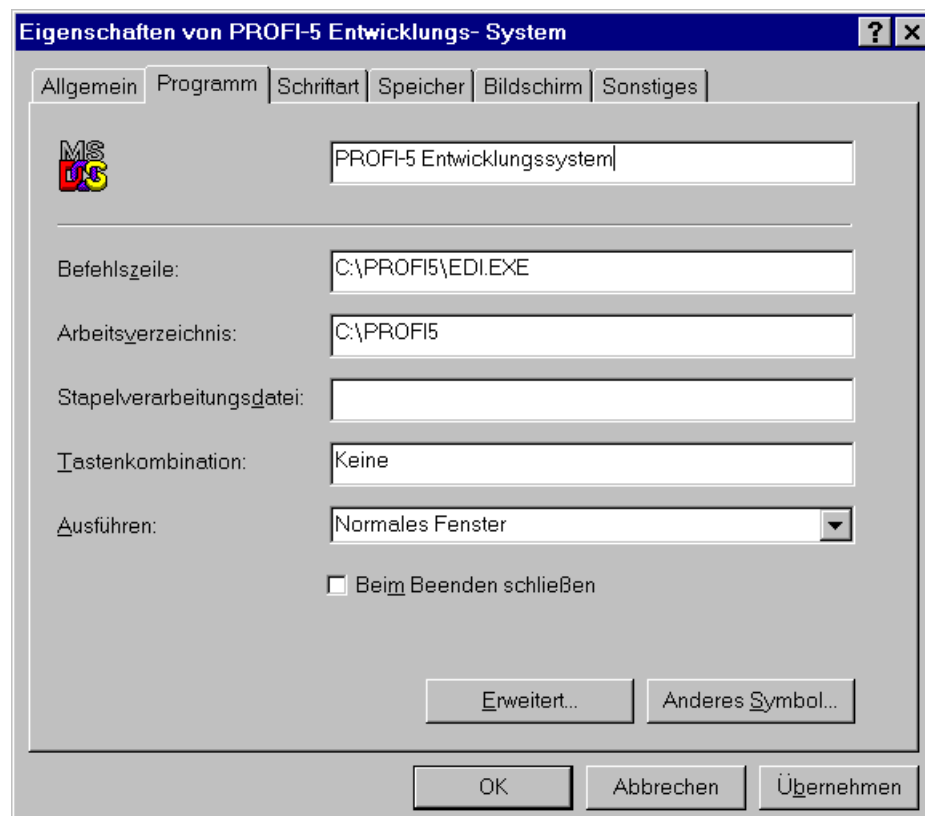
Eigenschaften von PROFI-5 Entwicklungs- System

? ×

Allgemein | Programm | Schriftart | Speicher | Bildschirm | Sonstiges

MS DOS

PROFI-5 Entwicklungssystem

Befehlszeile: C:\PROFI5\EDI.EXE

Arbeitsverzeichnis: C:\PROFI5

Stapelverarbeitungsdatei:

Tastenkombination: Keine

Ausführen: Normales Fenster

☐ Beim Beenden schließen

Erweitert...

Anderes Symbol...

OK

Abbrechen

Übernehmen